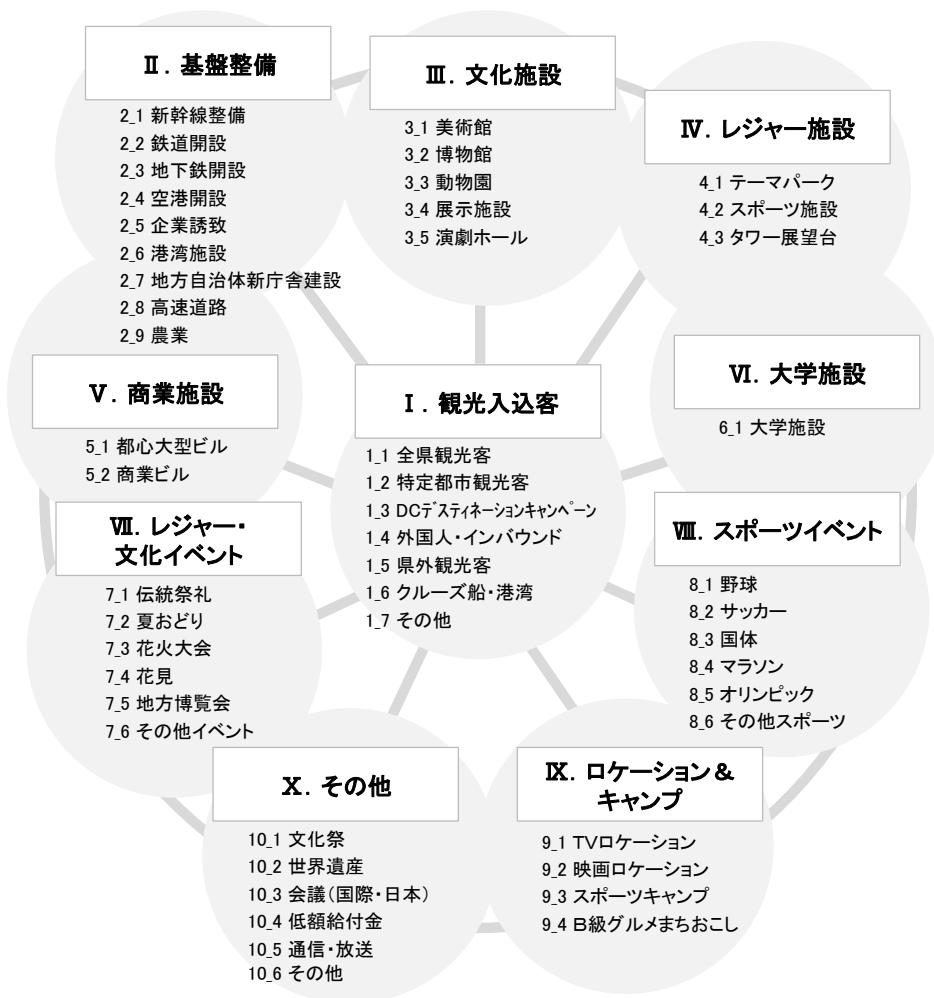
Ⅱ. 基盤整備

2_1 新幹線整備
2_2 鉄道開設
2_3 地下鉄開設
2_4 空港開設
2_5 企業誘致
2_6 港湾施設
2_7 地方自治体新庁舎建設
2_8 高速道路
2_9 農業

Ⅲ. 文化施設

3_1 美術館
3_2 博物館
3_3 動物園
3_4 展示施設
3_5 演劇ホール

Ⅳ. レジャー施設

4_1 テーマパーク
4_2 スポーツ施設
4_3 タワー展望台

Ⅴ. 商業施設

5_1 都心大型ビル
5_2 商業ビル

Ⅰ. 観光入込客

1_1 全県観光客
1_2 特定都市観光客
1_3 DCデスティネーションキャンペーン
1_4 外国人・インバウンド
1_5 県外観光客
1_6 クルーズ船・港湾
1_7 その他

Ⅵ. 大学施設

6_1 大学施設

Ⅶ. レジャー・文化イベント

7_1 伝統祭礼
7_2 夏おどり
7_3 花火大会
7_4 花見
7_5 地方博覧会
7_6 その他イベント

Ⅷ. スポーツイベント

8_1 野球
8_2 サッカー
8_3 国体
8_4 マラソン
8_5 オリンピック
8_6 その他スポーツ

Ⅹ. その他

10_1 文化祭
10_2 世界遺産
10_3 会議(国際・日本)
10_4 低額給付金
10_5 通信・放送
10_6 その他

Ⅸ. ロケーション&キャンプ

9_1 TVロケーション
9_2 映画ロケーション
9_3 スポーツキャンプ
9_4 B級グルメまちおこし